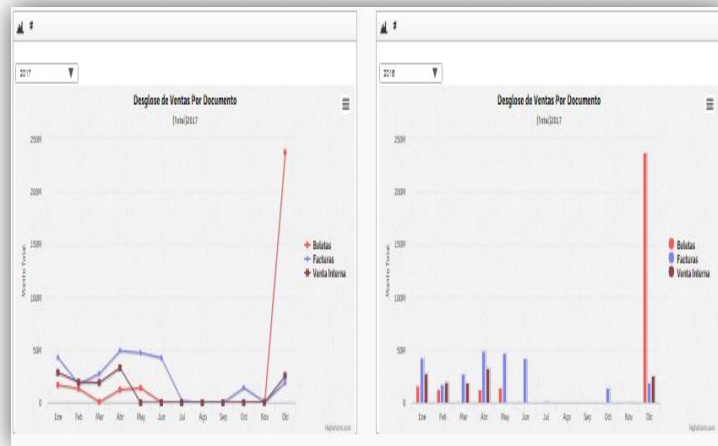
#

2017

Desglose de Ventas Por Documento

[Total]2017

250M

200M

150M

100M

50M

0

Monto Total

Ene Feb Mar Abr May Jun Jul Ago Sep Oct Nov Dic

Boletas
Facturas
Venta Interna

Highcharts.com

#

2016

Desglose de Ventas Por Documento

[Total]2017

250M

200M

150M

100M

50M

0

Monto Total

Ene Feb Mar Abr May Jun Jul Ago Sep Oct Nov Dic

Boletas
Facturas
Venta Interna

Highcharts.com